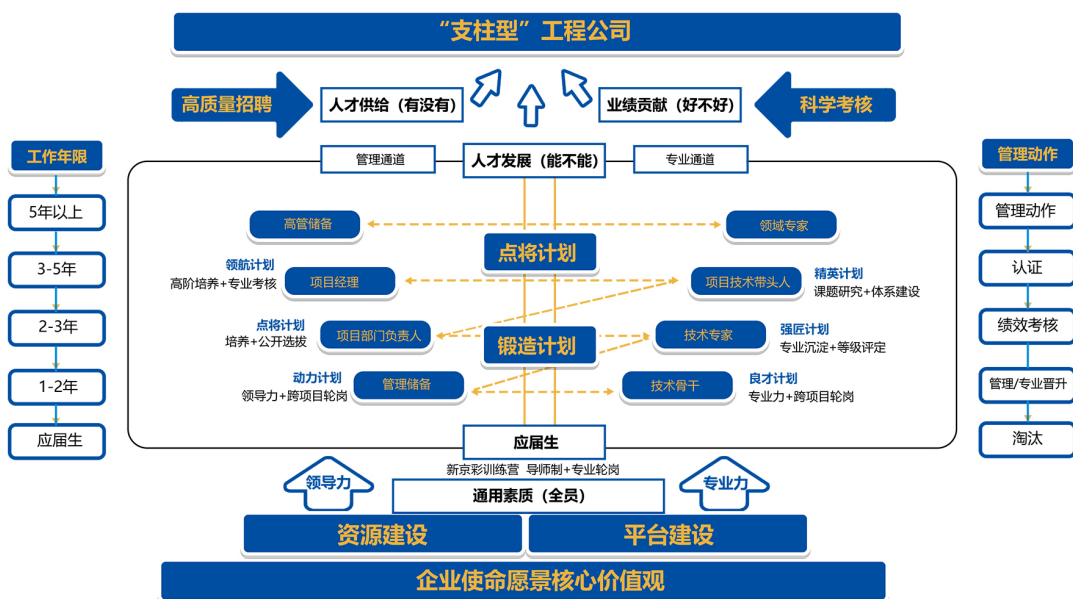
“支柱型”工程公司

高质量招聘
人才供给（有没有）
业绩贡献（好不好）
科学考核

工作年限
5年以上
3-5年
2-3年
1-2年
应届生

管理通道
人才发展（能不能）
专业通道

高管储备
领域专家
点将计划
领航计划
高阶培养+专业考核
项目经理
项目技术带头人
精英计划
课题研究+体系建设
点将计划
培养+公开选拔
项目部门负责人
锻造计划
技术专家
强匠计划
专业沉淀+等级评定
动力计划
领导力+跨项目轮岗
管理储备
技术骨干
良才计划
专业力+跨项目轮岗
应届生
新京彩训练营 导师制+专业轮岗

管理动作
管理动作
认证
绩效考核
管理/专业晋升
淘汰

领导力
通用素质（全员）
专业力
资源建设
平台建设
企业使命愿景核心价值观